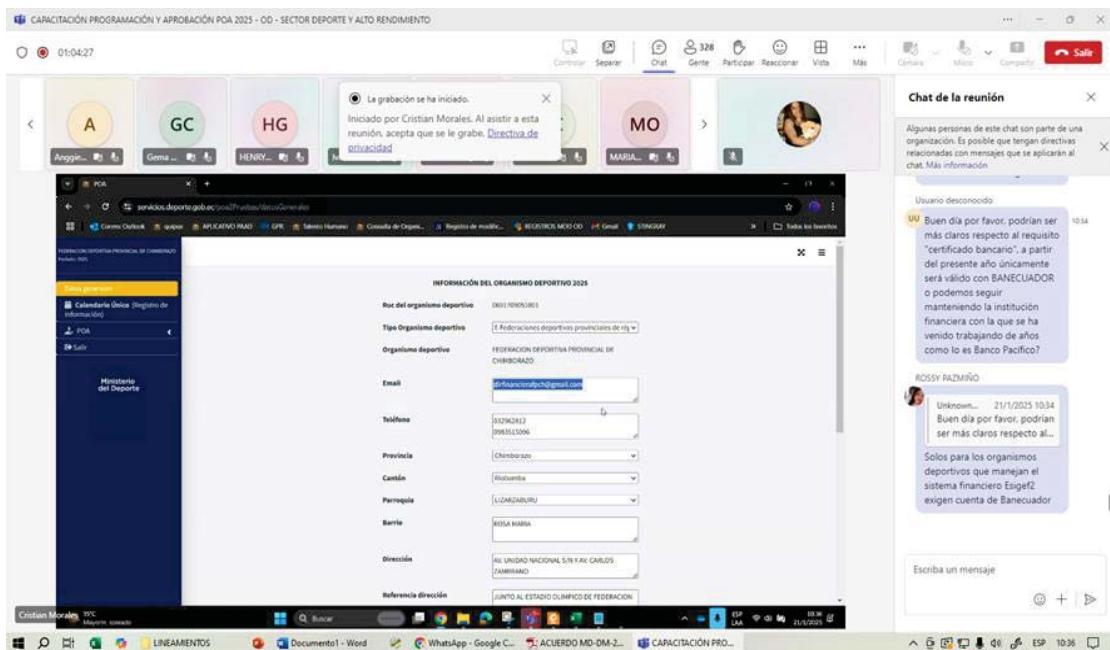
CAPACITACIÓN PROGRAMACIÓN Y APROBACIÓN POA 2025 - OD - SECTOR DEPORTE Y ALTO RENDIMIENTO

01:04:27

Controlar Separar Chat 328 Gente Participar Reaccionar Vista Más Cámara Micro Compartir Salir

La grabación se ha iniciado.

Iniciado por Cristian Morales. Al asistir a esta reunión, acepta que se le grabe. Directiva de privacidad

A Anggie...
GC Gema...
HG HENRY...
MO MARIA...

POA

servicios.deporte.gob.ec/poa2Pruebas/datosGenerales

Correo Outlook quipux APLICATIVO PAAD GPR Talento Humano Consulta de Organi... Registro de modific... REGISTROS MOD OD Gmail STINGRAY Todos los favoritos

FEDERACION DEPORTIVA PROVINCIAL DE CHIMBORAZO

Datos generales
Calendario Único (Registro de información)
POA
Salir

Ministerio del Deporte

INFORMACIÓN DEL ORGANISMO DEPORTIVO 2025

Ruc del organismo deportivo 0601709051001
Tipo Organismo deportivo 3. Federaciones deportivas provinciales de rég
Organismo deportivo FEDERACION DEPORTIVA PROVINCIAL DE CHIMBORAZO
Email dirfinancierafdpch@gmail.com
Teléfono 032962412 0983515096
Provincia Chimborazo
Cantón Riobamba
Parroquia LIZARZABURU
Barrio ROSA MARIA
Dirección AV. UNIDAD NACIONAL S/N Y AV. CARLOS ZAMBRANO
Referencia dirección JUNTO AL ESTADIO OLIMPICO DE FEDERACION

Chat de la reunión

Algunas personas de este chat son parte de una organización. Es posible que tengan directivas relacionadas con mensajes que se aplicarán al chat. Más información

Usuario desconocido
Buen día por favor, podrían ser más claros respecto al requisito "certificado bancario", a partir del presente año únicamente será válido con BANECUADOR o podemos seguir manteniendo la institución financiera con la que se ha venido trabajando de años como lo es Banco Pacifico? 10:34

ROSSY PAZMIÑO
Unknown... 21/1/2025 10:34
Buen día por favor, podrían ser más claros respecto al...
Solos para los organismos deportivos que manejan el sistema financiero Esigef2 exigen cuenta de Banecuador

Escriba un mensaje

Cristian Morales 19°C Mayorm. soleado

Buscar

ESP LAA 10:36 21/1/2025

LINEAMIENTOS Documento1 - Word WhatsApp - Google C... ACUERDO MD-DM-2... CAPACITACIÓN PRO...

ESP 10:36